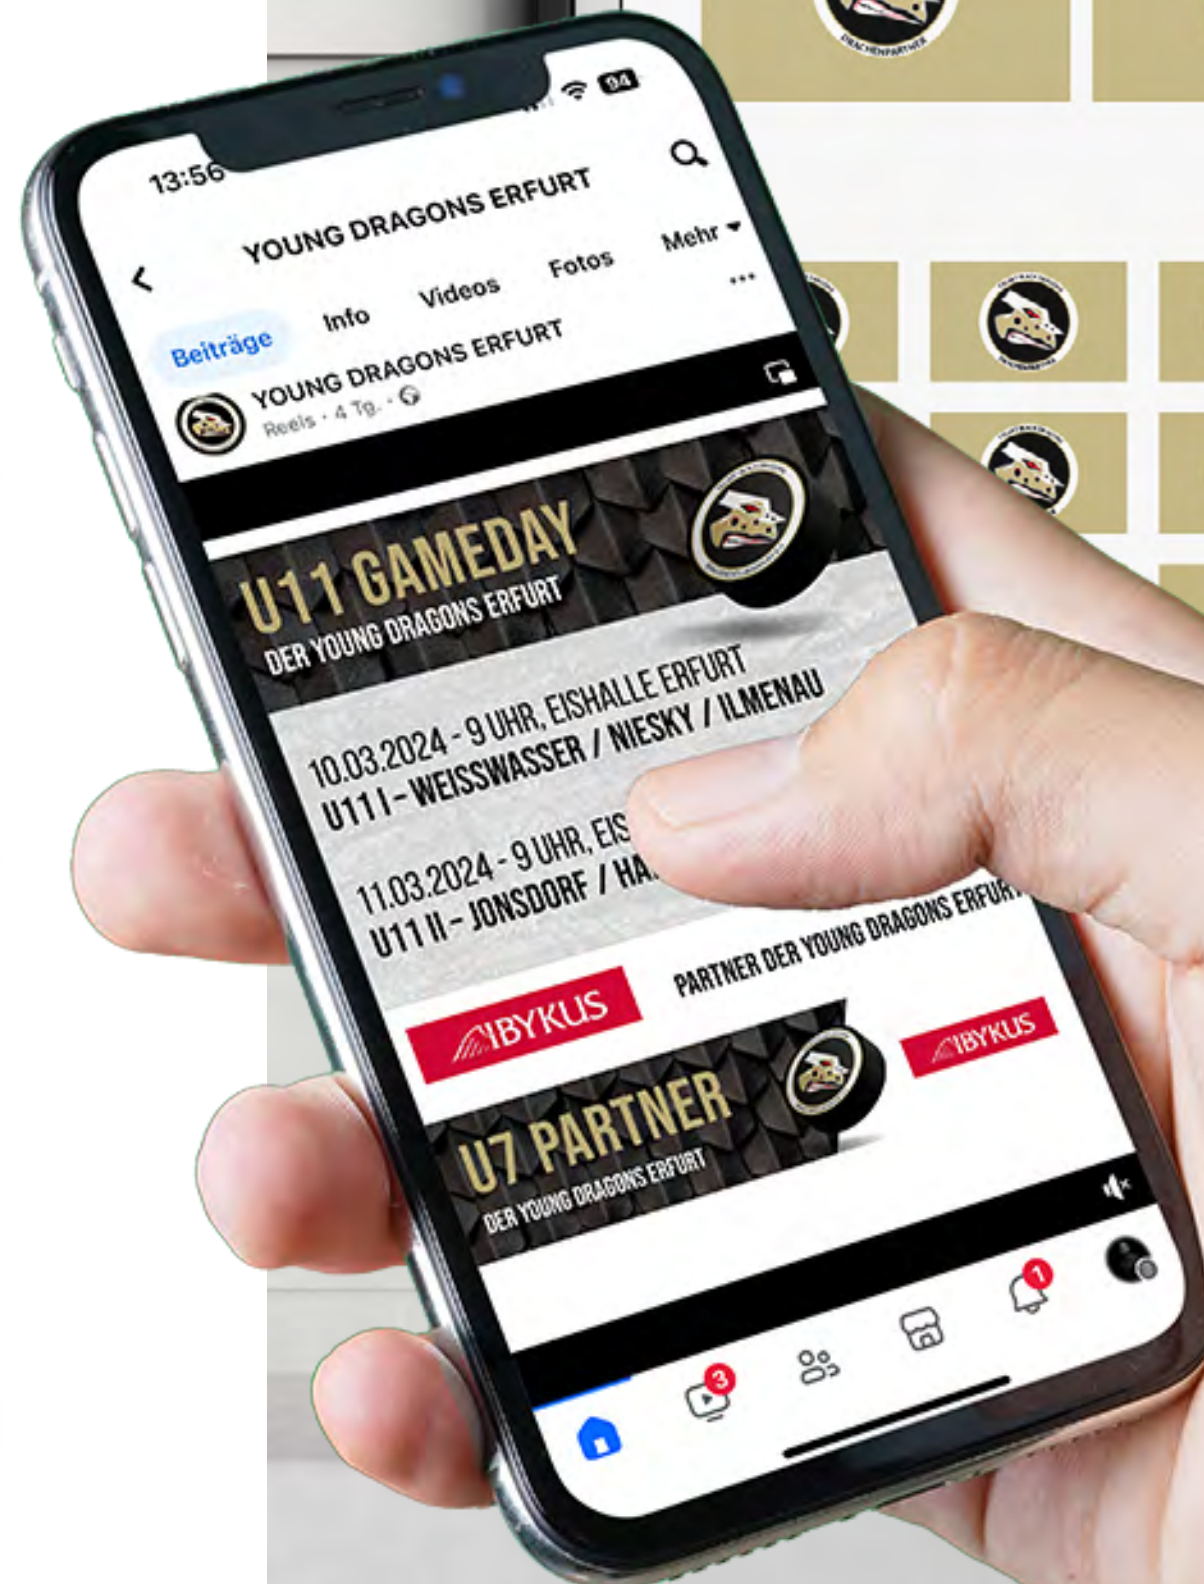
13:56

94

YOUNG DRAGONS ERFURT

Beiträge Info Videos Fotos Mehr

YOUNG DRAGONS ERFURT
Reels · 4 Tg. ·

U11 GAMEDAY
DER YOUNG DRAGONS ERFURT

10.03.2024 - 9 UHR, EISHALLE ERFURT
U11 I - WEISSWASSER / NIESKY / ILMENAU

11.03.2024 - 9 UHR, EIS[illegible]
U11 II - JONSDORF / HA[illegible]

IBYKUS

PARTNER DER YOUNG DRAGONS ERFURT

IBYKUS

U7 PARTNER
DER YOUNG DRAGONS ERFURT

3

1